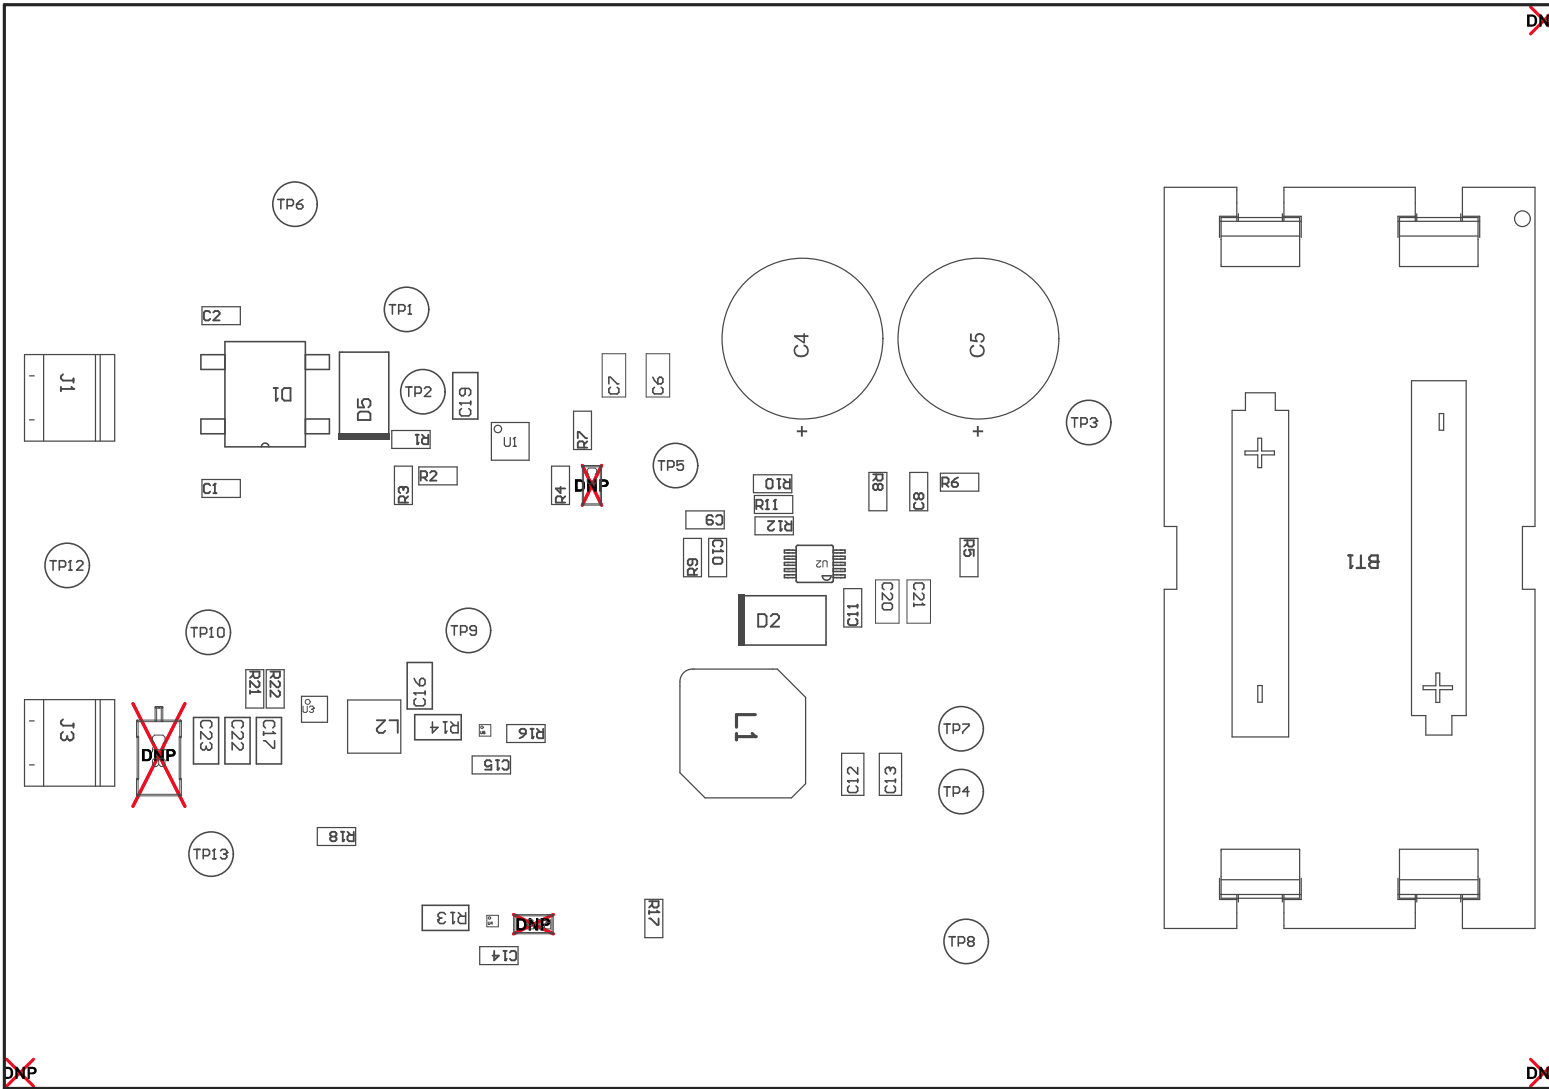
DN

TP6

TP1

C2

J1

D1

D5

TP2

C19

R1

U1

C7

C6

R7

C4

C5

TP3

TP5

C1

R3

R2

R4

DNP

R10

R11

R8

C8

R6

C9

R12

BT1

TP12

R9

C10

U2

R5

C20

C21

C11

D2

TP10

TP9

R21

R22

C16

U3

L2

R14

R16

L1

TP7

J3

DNP

C23

C22

C17

C15

C12

C13

TP4

R18

TP13

R13

DNP

R17

TP8

C14

DNP

DN